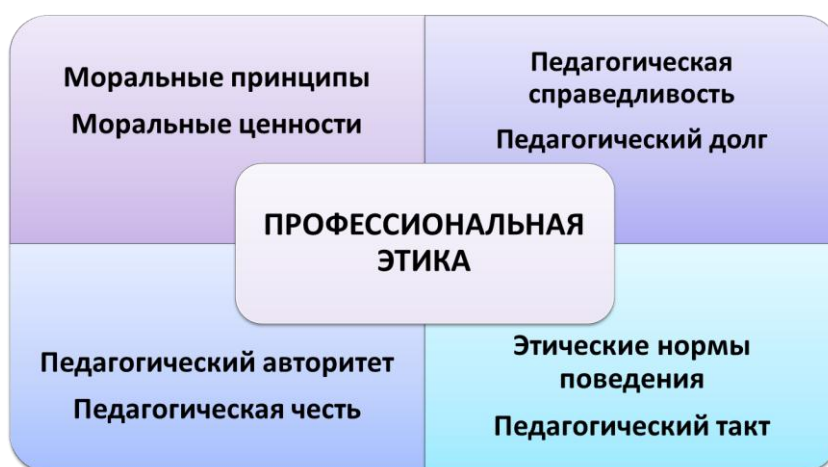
Моральные принципы
Моральные ценности

Педагогическая справедливость
Педагогический долг

ПРОФЕССИОНАЛЬНАЯ ЭТИКА

Педагогический авторитет
Педагогическая честь

Этические нормы поведения
Педагогический такт